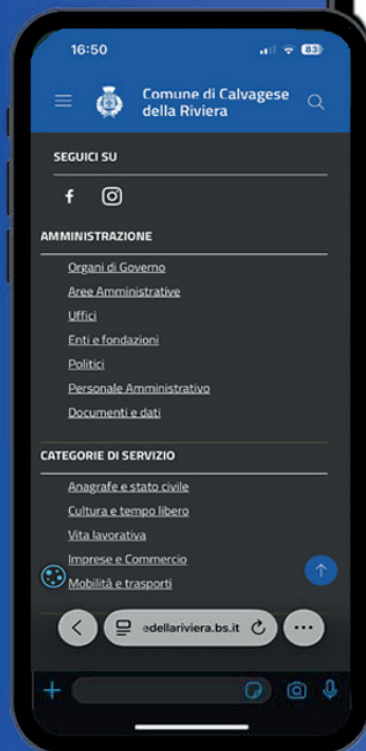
16:50

83

Comune di Calvagese della Riviera

SEGUICI SU

AMMINISTRAZIONE

Organi di Governo

Aree Amministrative

Uffici

Enti e fondazioni

Politici

Personale Amministrativo

Documenti e dati

CATEGORIE DI SERVIZIO

Anagrafe e stato civile

Cultura e tempo libero

Vita lavorativa

Imprese e Commercio

Mobilità e trasporti

edellariviera.bs.it